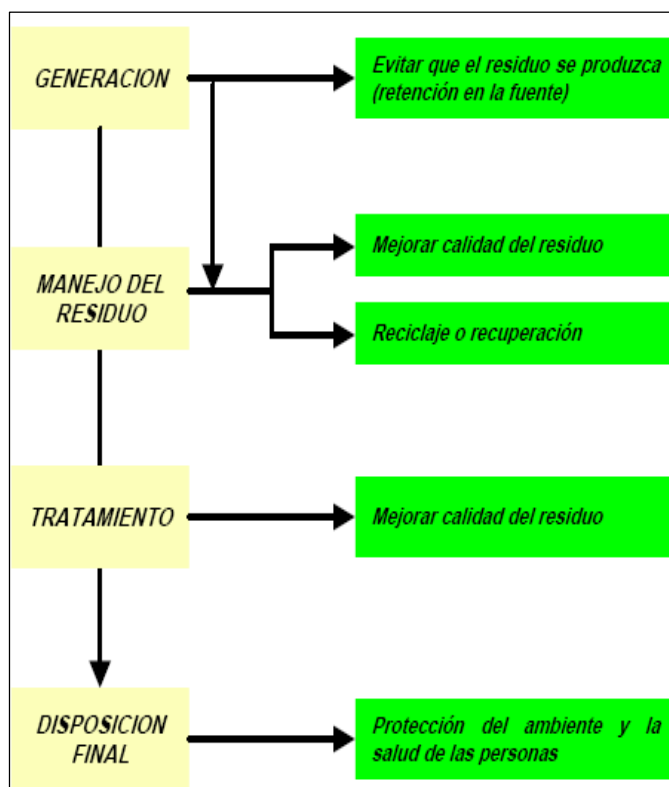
GENERACION

Evitar que el residuo se produzca (retención en la fuente)

MANEJO DEL RESIDUO

Mejorar calidad del residuo

Reciclaje o recuperación

TRATAMIENTO

Mejorar calidad del residuo

DISPOSICION FINAL

Protección del ambiente y la salud de las personas